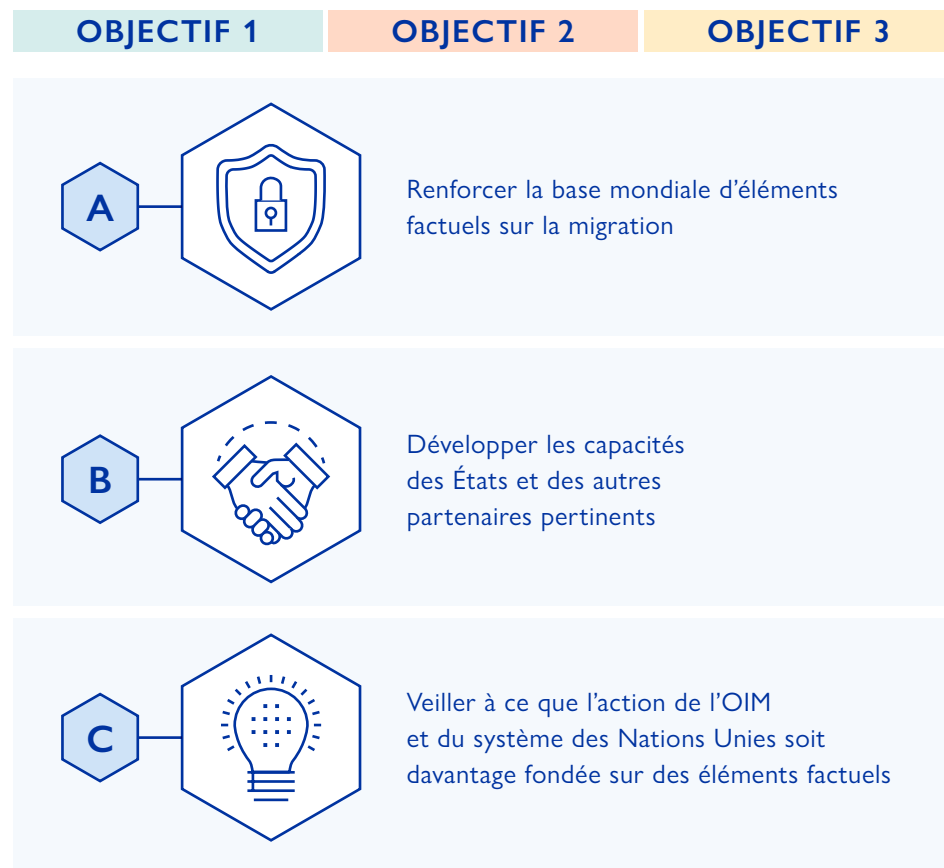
OBJECTIF 1 | OBJECTIF 2 | OBJECTIF 3

A

Renforcer la base mondiale d’éléments factuels sur la migration

B

Développer les capacités des États et des autres partenaires pertinents

C

Veiller à ce que l’action de l’OIM et du système des Nations Unies soit davantage fondée sur des éléments factuels